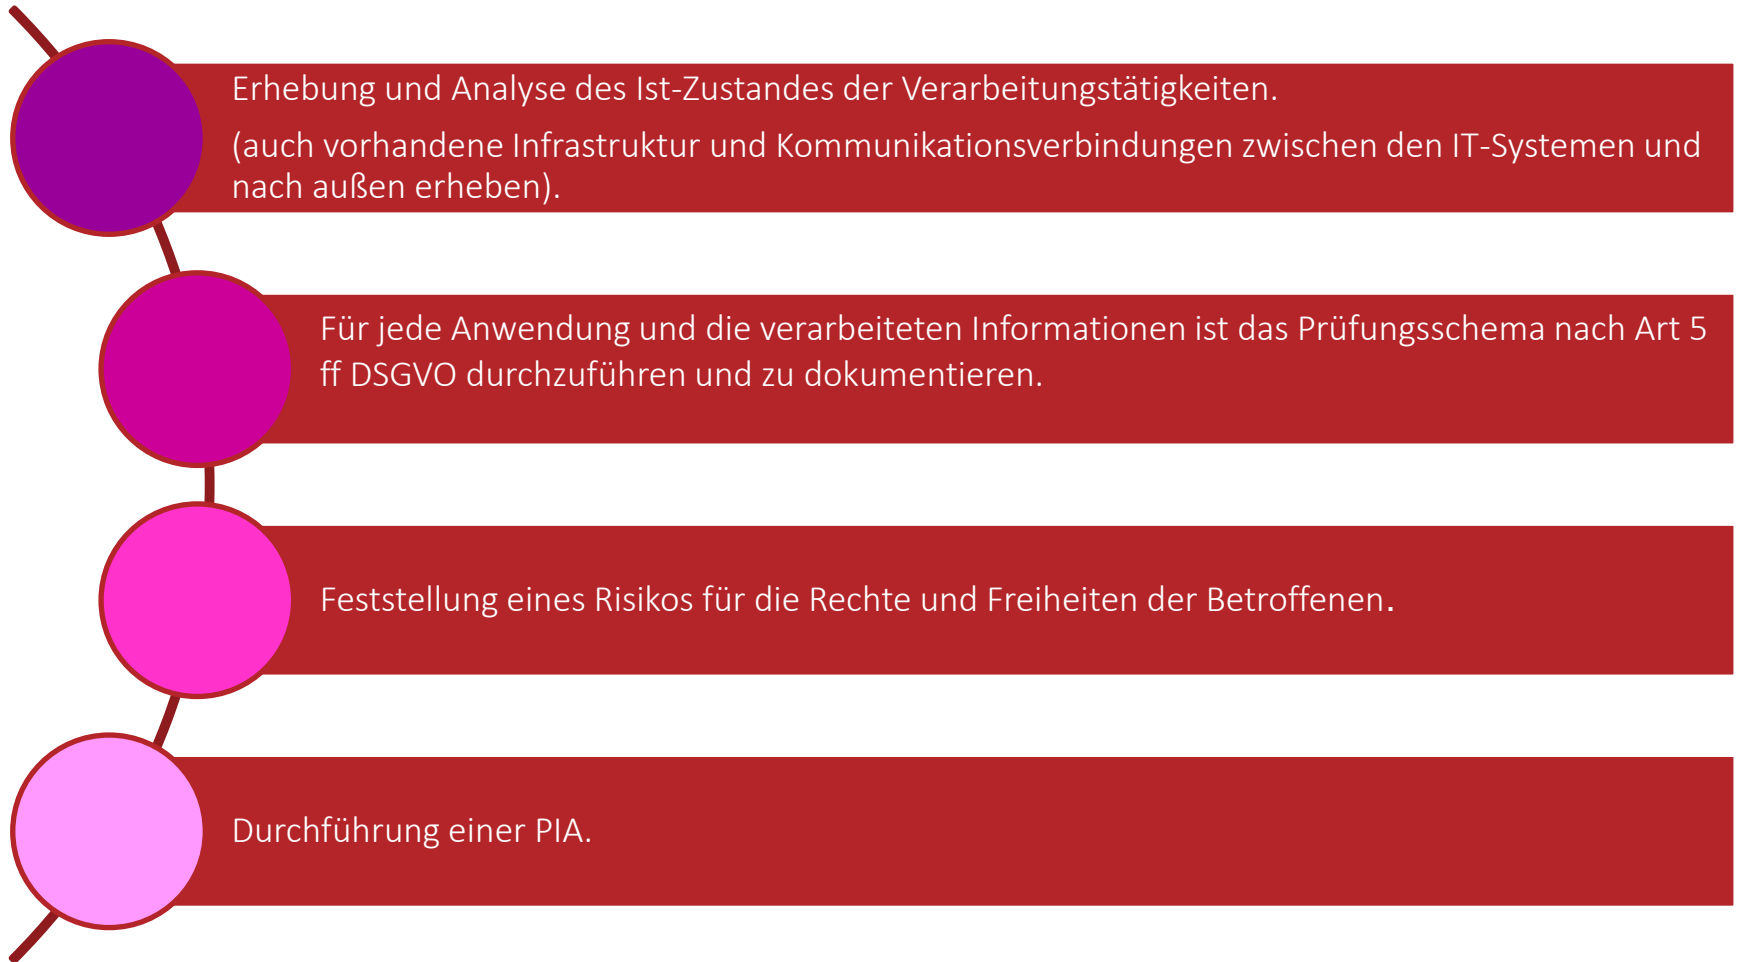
Erhebung und Analyse des Ist-Zustandes der Verarbeitungstätigkeiten.

(auch vorhandene Infrastruktur und Kommunikationsverbindungen zwischen den IT-Systemen und nach außen erheben).

Für jede Anwendung und die verarbeiteten Informationen ist das Prüfungsschema nach Art 5 ff DSGVO durchzuführen und zu dokumentieren.

Feststellung eines Risikos für die Rechte und Freiheiten der Betroffenen.

Durchführung einer PIA.